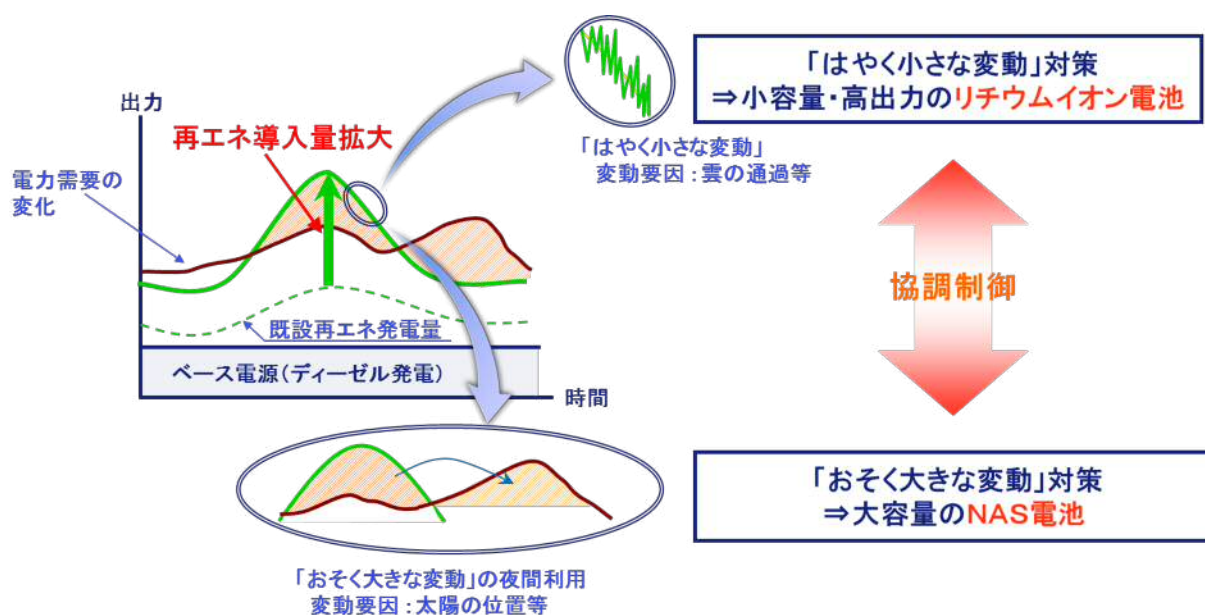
出力

再エネ導入量拡大

電力需要の変化

既設再エネ発電量

ベース電源（ディーゼル発電）

時間

「はやく小さな変動」
変動要因：雲の通過等

「はやく小さな変動」対策
⇒小容量・高出力のリチウムイオン電池

協調制御

「おそく大きな変動」対策
⇒大容量のNAS電池

「おそく大きな変動」の夜間利用
変動要因：太陽の位置等